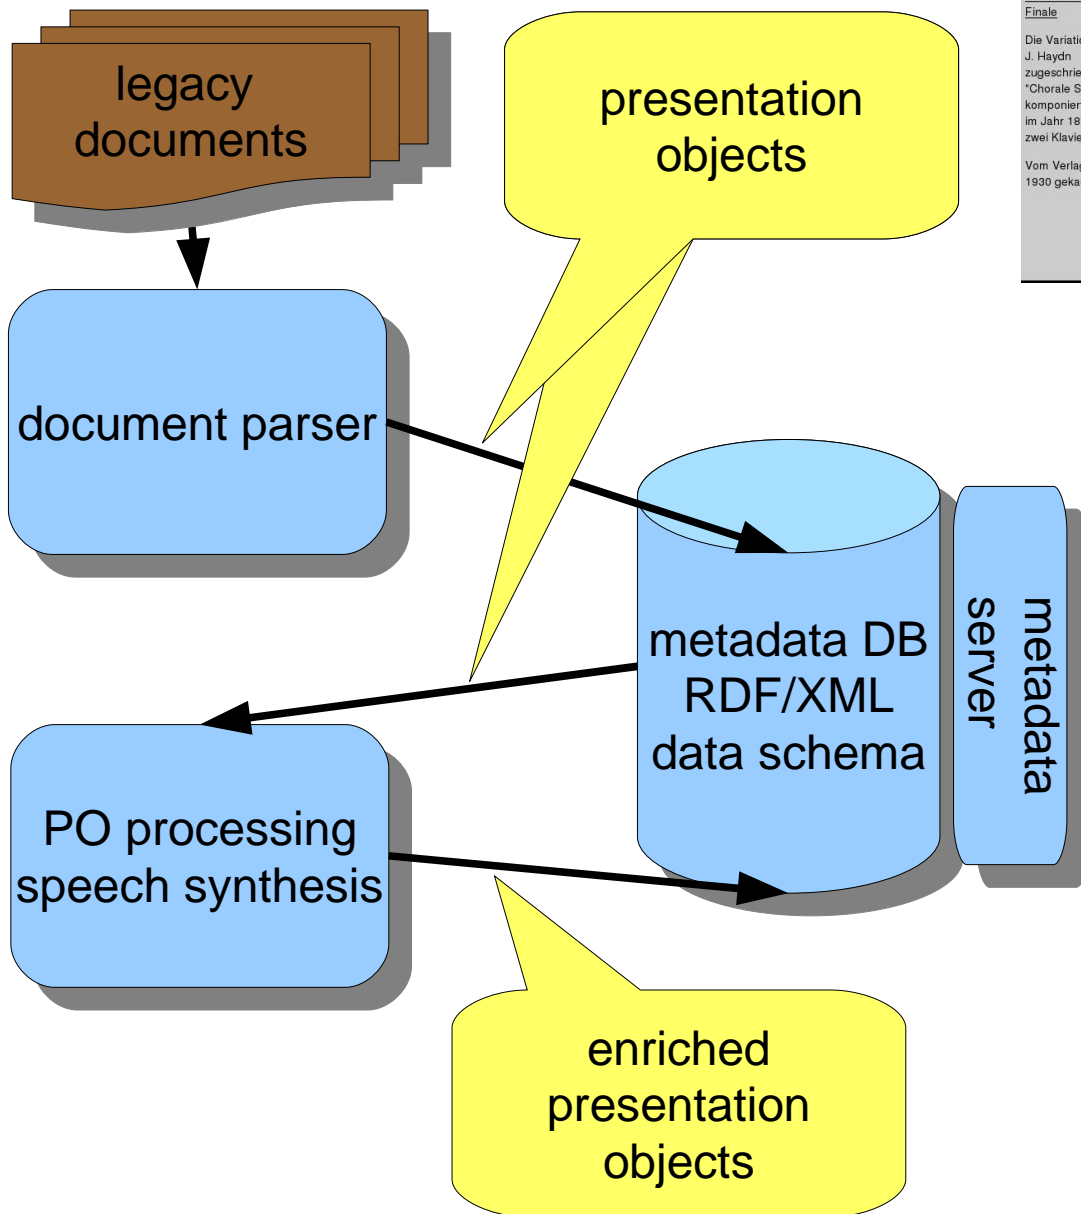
legacy documents

presentation objects

Finale

Die Variati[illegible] J. Haydn zugeschrie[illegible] "Chorale S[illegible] komponier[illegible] im Jahr 18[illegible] zwei Klavie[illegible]

Vom Verla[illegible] 1930 geka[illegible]

document parser

metadata DB RDF/XML data schema

metadata server

PO processing speech synthesis

enriched presentation objects